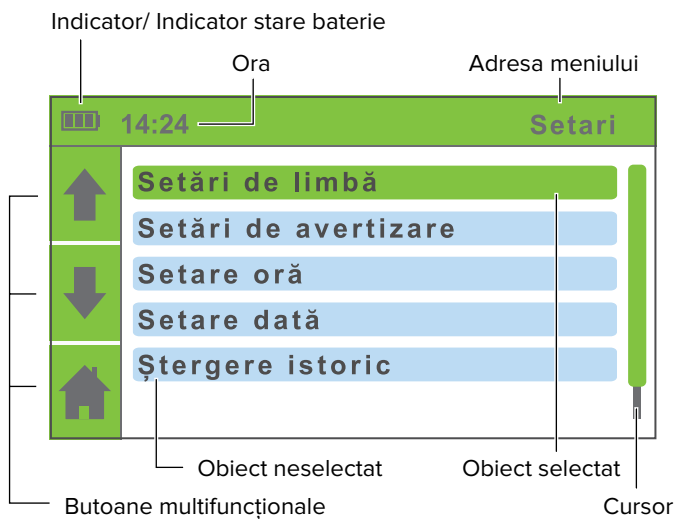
Indicator/ Indicator stare baterie

Ora

Adresa meniului

14:24

Setari

Setări de limbă

Setări de avertizare

Setare oră

Setare dată

Ștergere istoric

Obiect neselectat

Obiect selectat

Butoane multifuncționale

Cursor